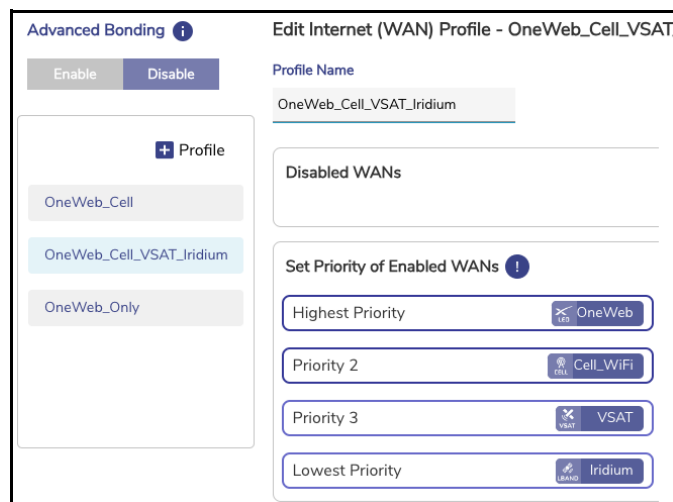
Advanced Bonding

Enable Disable

Profile

OneWeb_Cell

OneWeb_Cell_VSAT_Iridium

OneWeb_Only

Edit Internet (WAN) Profile - OneWeb_Cell_VSAT

Profile Name

OneWeb_Cell_VSAT_Iridium

Disabled WANs

Set Priority of Enabled WANs

Highest Priority LEO OneWeb

Priority 2 CELL Cell_WiFi

Priority 3 VSAT VSAT

Lowest Priority LBAND Iridium